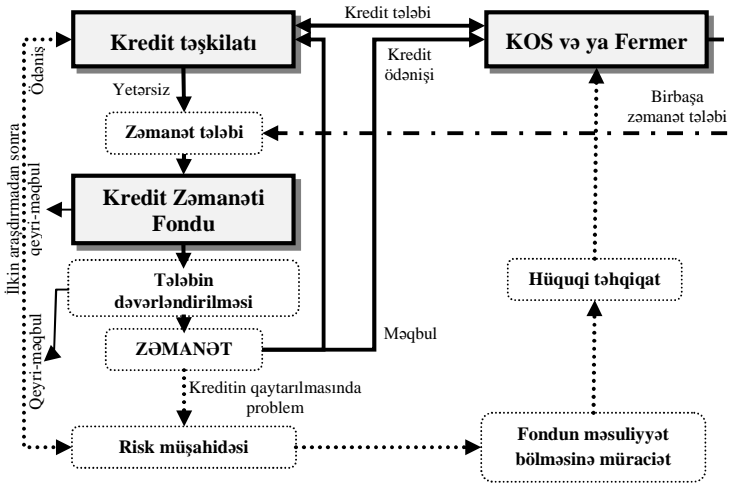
Kredit təşkilatı

Kredit tələbi

KOS və ya Fermer

Kredit ödənişi

Ödəniş

Yetərsiz

Birbaşa zəmanət tələbi

Zəmanət tələbi

İlkin araşdırmadan sonra qeyri-məqbul

Kredit Zəmanəti Fondu

Tələbin dəyərləndirilməsi

Hüquqi təhqiqat

Qeyri-məqbul

Məqbul

ZƏMANƏT

Kreditin qaytarılmasında problem

Risk müşahidəsi

Fondun məsuliyyət bölməsinə müraciət